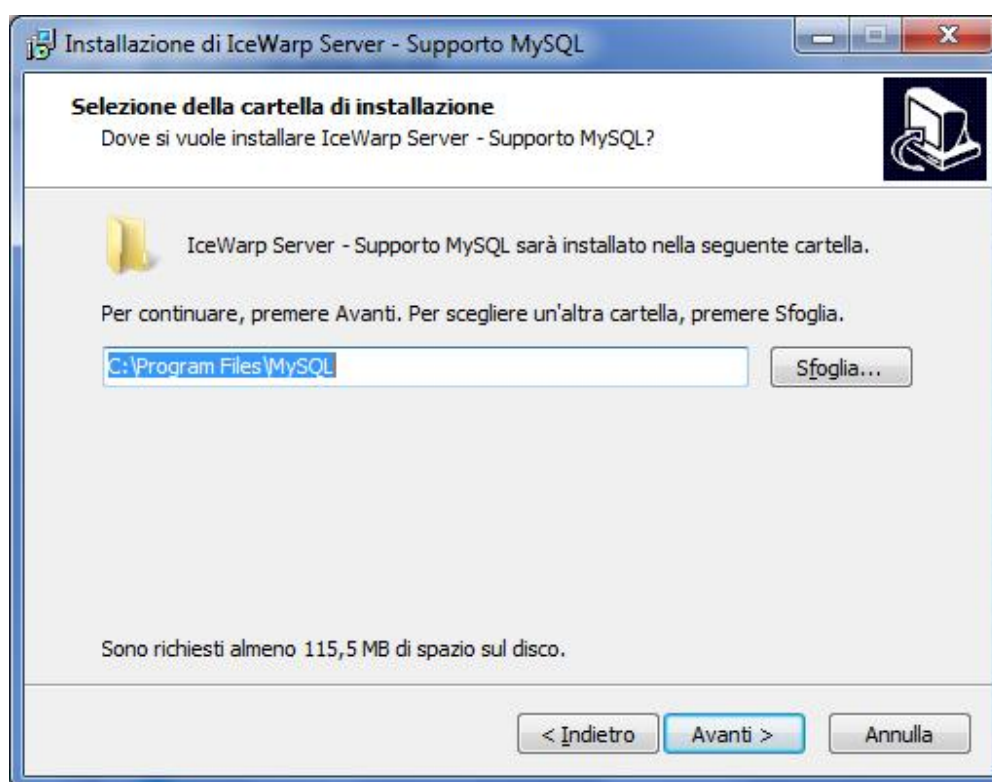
Installazione di IceWarp Server - Supporto MySQL

Selezione della cartella di installazione
Dove si vuole installare IceWarp Server - Supporto MySQL?

IceWarp Server - Supporto MySQL sarà installato nella seguente cartella.

Per continuare, premere Avanti. Per scegliere un'altra cartella, premere Sfoglia.

C:\Program Files\MySQL

Sfoglia...

Sono richiesti almeno 115,5 MB di spazio sul disco.

< Indietro

Avanti >

Annulla